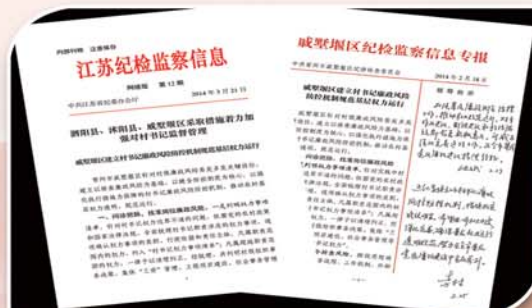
江苏纪检监察信息

第12期

2014年3月21日

泗阳县、沭阳县、戚墅堰区采取措施着力加强对村书记监督管理

戚墅堰区建立村书记廉政风险防控机制规范基层权力运行

戚墅堰区纪检监察信息专报

2014年2月18日

戚墅堰区建立村书记廉政风险防控机制规范基层权力运行

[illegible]